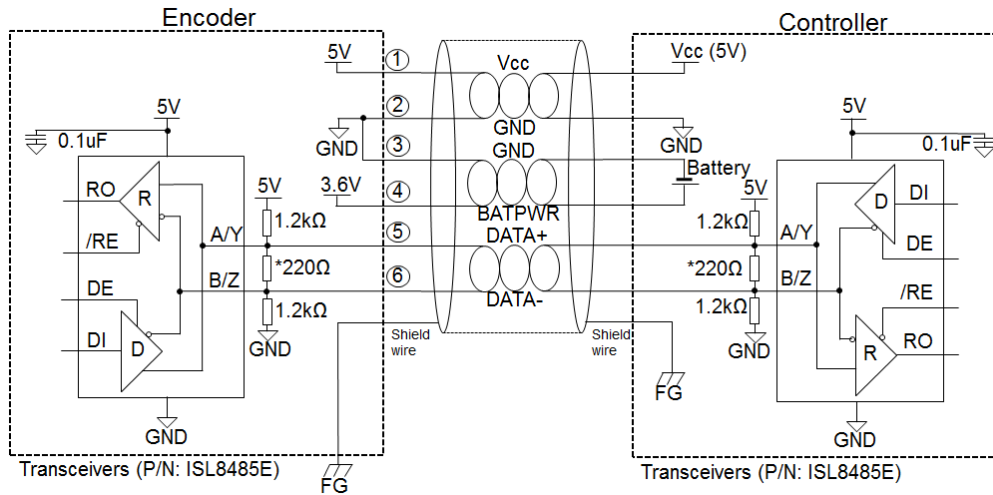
Encoder

Controller

5V
①
Vcc
Vcc (5V)

5V
0.1uF

②
GND
GND
③
GND
GND
5V
0.1uF

RO
R
/RE

5V
3.6V
④
Battery
5V
D
DI
DE

1.2kΩ
BATPWR
1.2kΩ

A/Y
⑤
DATA+
A/Y

*220Ω
*220Ω

DE
B/Z
⑥
B/Z
/RE

1.2kΩ
DATA-
1.2kΩ

DI
D
GND
Shield wire
Shield wire
GND
R
RO

FG

GND
GND

Transceivers (P/N: ISL8485E)
Transceivers (P/N: ISL8485E)
FG